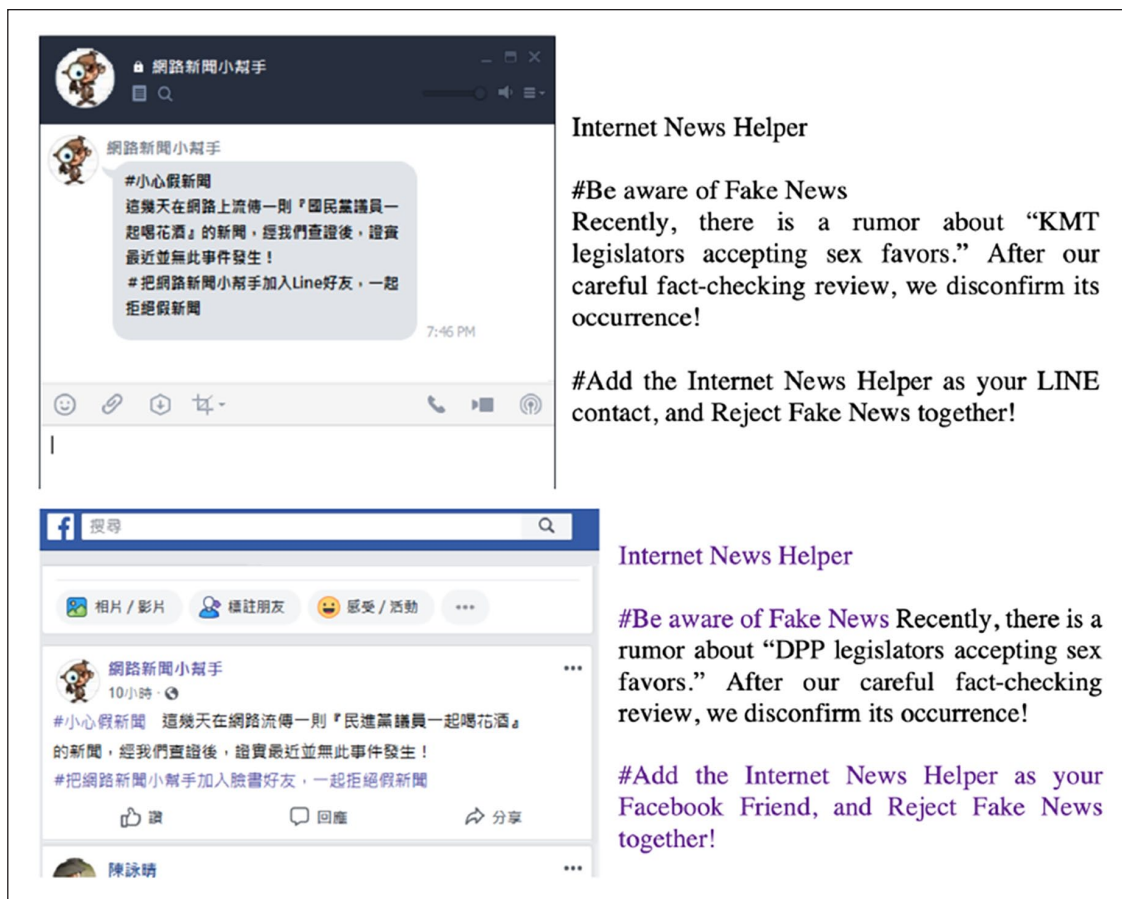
網路新聞小幫手

網路新聞小幫手

#小心假新聞
這幾天在網路上流傳一則『國民黨議員一起喝花酒』的新聞，經我們查證後，證實最近並無此事件發生！
#把網路新聞小幫手加入Line好友，一起拒絕假新聞

7:46 PM

Internet News Helper

#Be aware of Fake News
Recently, there is a rumor about "KMT legislators accepting sex favors." After our careful fact-checking review, we disconfirm its occurrence!

#Add the Internet News Helper as your LINE contact, and Reject Fake News together!

搜尋

相片 / 影片　標註朋友　感受 / 活動　•••

網路新聞小幫手
10小時 ·

#小心假新聞　這幾天在網路流傳一則『民進黨議員一起喝花酒』的新聞，經我們查證後，證實最近並無此事件發生！
#把網路新聞小幫手加入臉書好友，一起拒絕假新聞

讚　回應　分享

陳詠晴

Internet News Helper

#Be aware of Fake News Recently, there is a rumor about "DPP legislators accepting sex favors." After our careful fact-checking review, we disconfirm its occurrence!

#Add the Internet News Helper as your Facebook Friend, and Reject Fake News together!